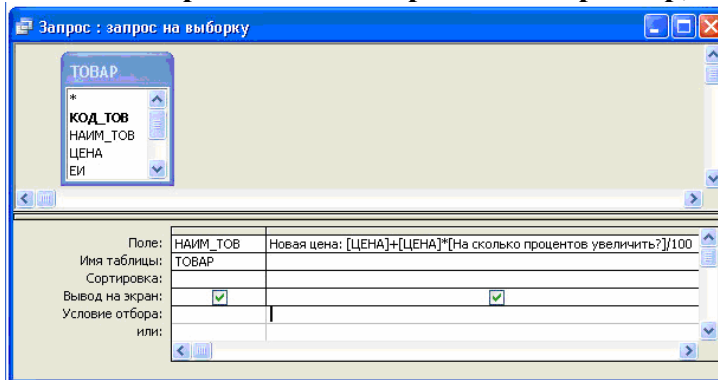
Запрос : запрос на выборку

ТОВАР
*
КОД_ТОВ
НАИМ_ТОВ
ЦЕНА
ЕИ

| Поле: | НАИМ_ТОВ | Новая цена: [ЦЕНА]+[ЦЕНА]*[На сколько процентов увеличить?]/100 |
|---|---|---|
| Имя таблицы: | ТОВАР | |
| Сортировка: | | |
| Вывод на экран: | ☑ | ☑ |
| Условие отбора: | | |
| или: | | |